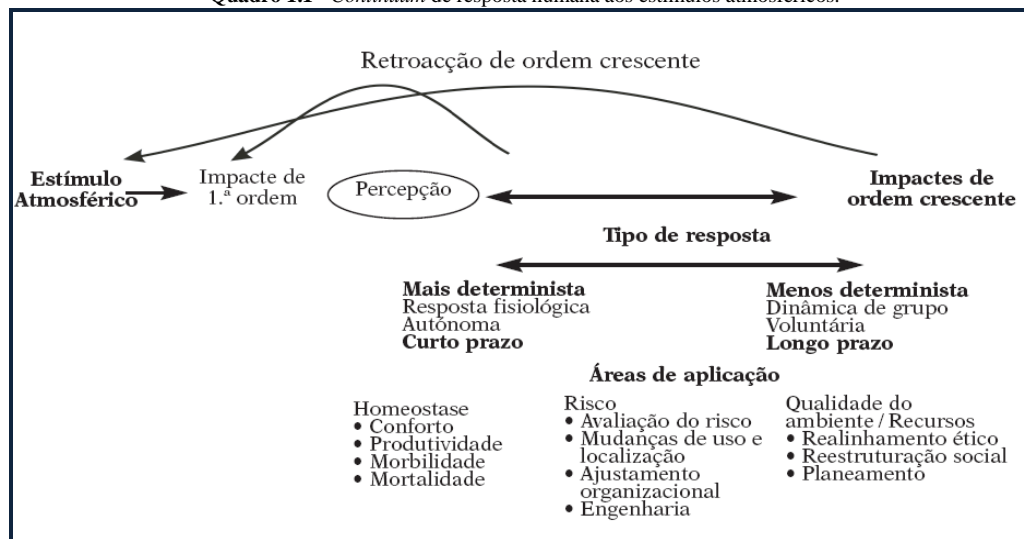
Quadro 1.1 – Continuum de resposta humana aos estímulos atmosféricos.

Retroacção de ordem crescente

Estímulo Atmosférico

Impacte de 1.ª ordem

Percepção

Impactes de ordem crescente

Tipo de resposta

Mais determinista
Resposta fisiológica
Autónoma
Curto prazo

Menos determinista
Dinâmica de grupo
Voluntária
Longo prazo

Áreas de aplicação

Homeostase
• Conforto
• Produtividade
• Morbilidade
• Mortalidade

Risco
• Avaliação do risco
• Mudanças de uso e localização
• Ajustamento organizacional
• Engenharia

Qualidade do ambiente / Recursos
• Realinhamento ético
• Reestruturação social
• Planeamento